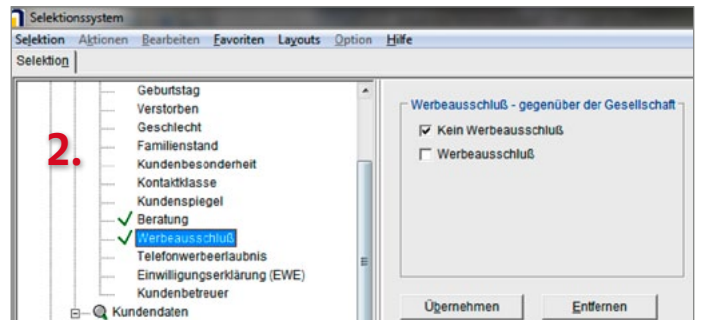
Selektionssystem

Selektion Aktionen Bearbeiten Favoriten Layouts Option Hilfe

Selektion

2.

Geburtstag
Verstorben
Geschlecht
Familienstand
Kundenbesonderheit
Kontaktklasse
Kundenspiegel
Beratung
Werbeausschluß
Telefonwerbeerlaubnis
Einwilligungserklärung (EWE)
Kundenbetreuer
Kundendaten

Werbeausschluß - gegenüber der Gesellschaft
Kein Werbeausschluß
Werbeausschluß

Übernehmen
Entfernen